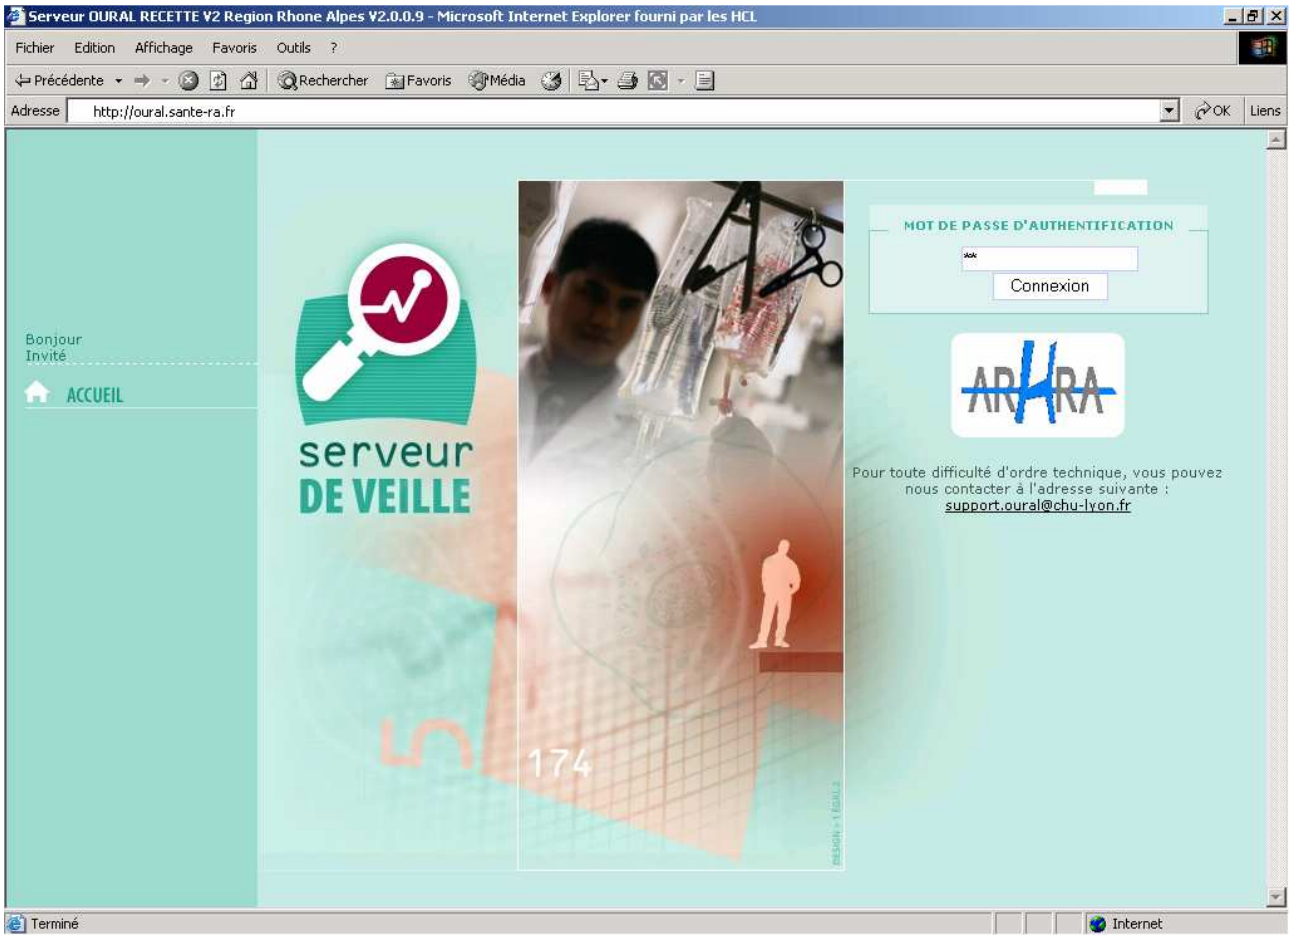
Serveur OURAL RECETTE V2 Region Rhone Alpes V2.0.0.9 - Microsoft Internet Explorer fourni par les HCL

Fichier Edition Affichage Favoris Outils ?

Précédente Rechercher Favoris Média

Adresse http://oural.sante-ra.fr OK Liens

Bonjour
Invité

ACCUEIL

serveur
DE VEILLE

5

174

DESIGN : 1 EGAL 2

MOT DE PASSE D'AUTHENTIFICATION

**

Connexion

ARHRA

Pour toute difficulté d'ordre technique, vous pouvez nous contacter à l'adresse suivante : support.oural@chu-lyon.fr

Terminé

Internet